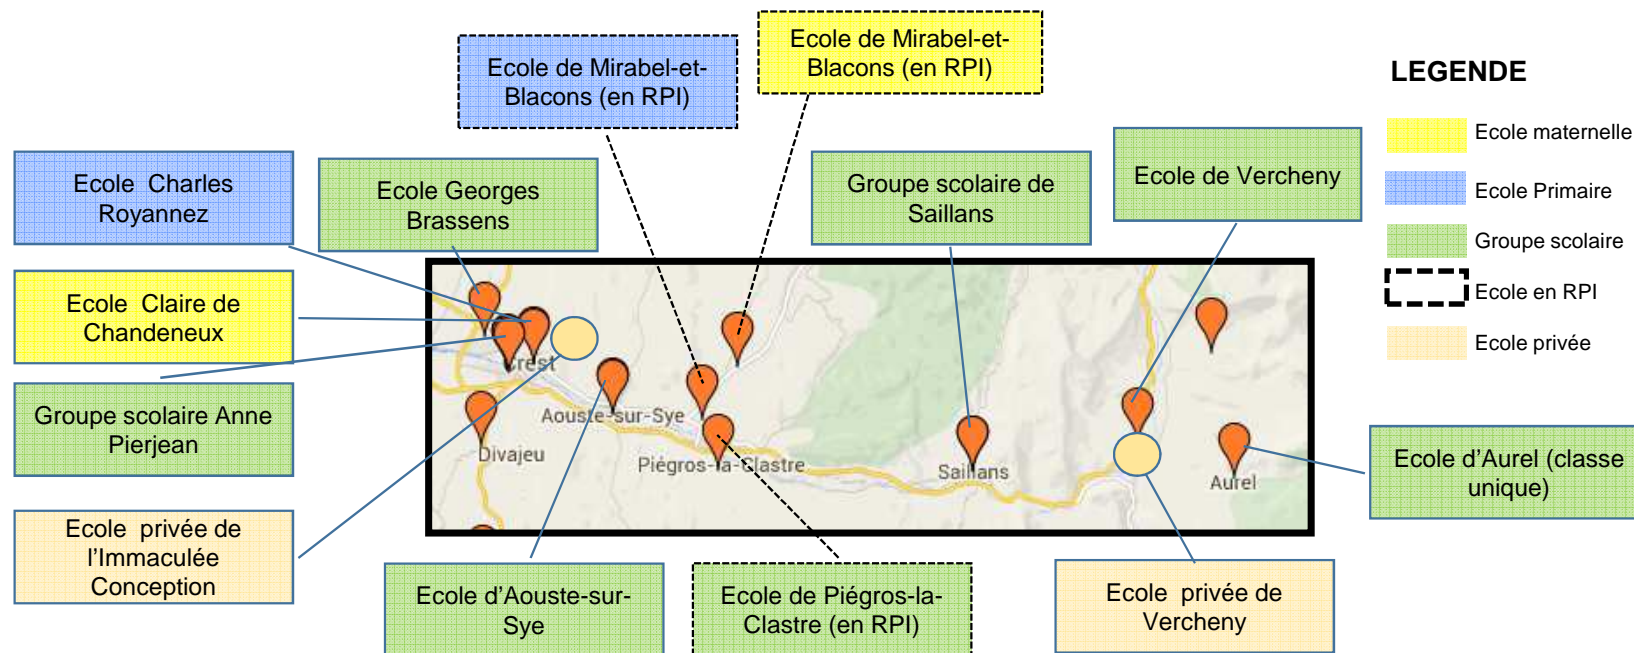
Ecole de Mirabel-et-Blacons (en RPI)

Ecole de Mirabel-et-Blacons (en RPI)

LEGENDE

Ecole maternelle

Ecole Primaire

Groupe scolaire

Ecole en RPI

Ecole privée

Ecole Charles Royannez

Ecole Georges Brassens

Groupe scolaire de Saillans

Ecole de Vercheny

Ecole Claire de Chandeneux

Groupe scolaire Anne Pierjean

Ecole privée de l'Immaculée Conception

Crest

Aouste-sur-Sye

Divajeu

Piégros-la-Clastre

Saillans

Aurel

Ecole d'Aurel (classe unique)

Ecole d'Aouste-sur-Sye

Ecole de Piégros-la-Clastre (en RPI)

Ecole privée de Vercheny